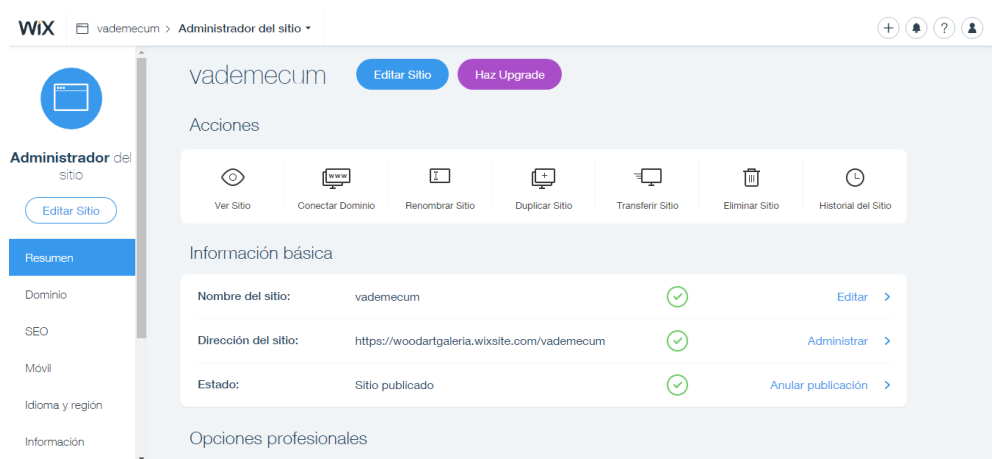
WiX vademecum > Administrador del sitio

Administrador del sitio

Editar Sitio

Resumen

Dominio

SEO

Móvil

Idioma y región

Información

vademecum Editar Sitio Haz Upgrade

Acciones

Ver Sitio

Conectar Dominio

Renombrar Sitio

Duplicar Sitio

Transferir Sitio

Eliminar Sitio

Historial del Sitio

Información básica

| | | |
|---|---|---|
| Nombre del sitio: | vademecum | Editar > |
| Dirección del sitio: | https://woodartgaleria.wixsite.com/vademecum | Administrar > |
| Estado: | Sitio publicado | Anular publicación > |

Opciones profesionales